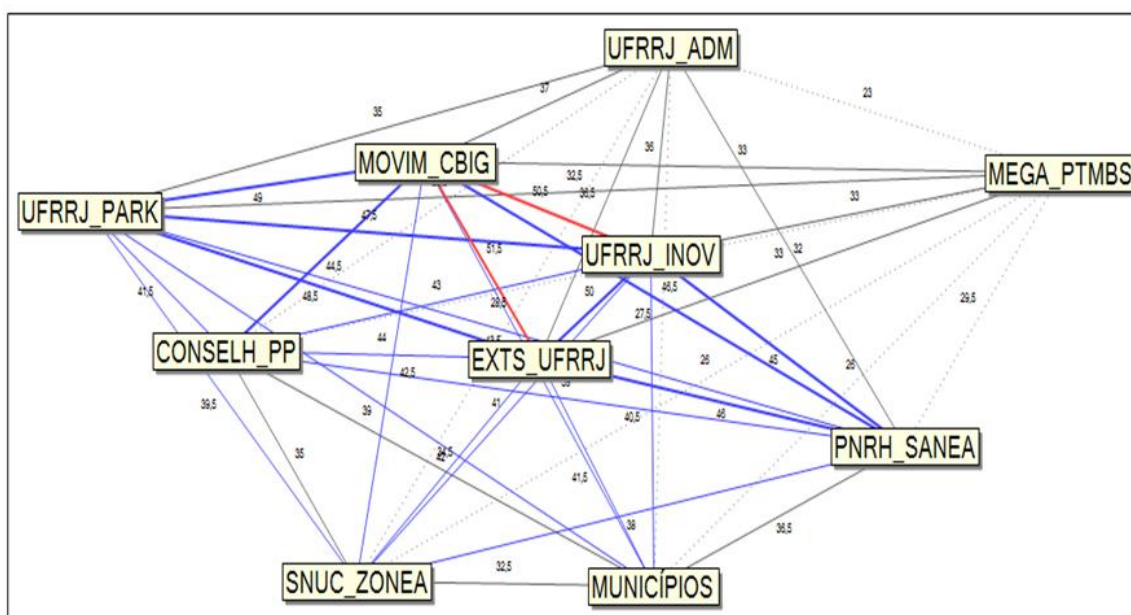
UFRRJ_ADM

35

37

23

MOVIM_CBIG

36

33

32,5

MEGA_PTMBS

UFRRJ_PARK

49

50,5

30,5

47,5

33

51,5

UFRRJ_INOV

33

32

44,5

43

29,5

50

46,5

41,5

48,5

28,5

27,5

CONSELH_PP

44

EXTS_UFRRJ

26

45

26

42,5

39,5

39

41

40,5

46

PNRH_SANEA

35

34,5

42

41,5

38

36,5

SNUC_ZONEA

32,5

MUNICÍPIOS